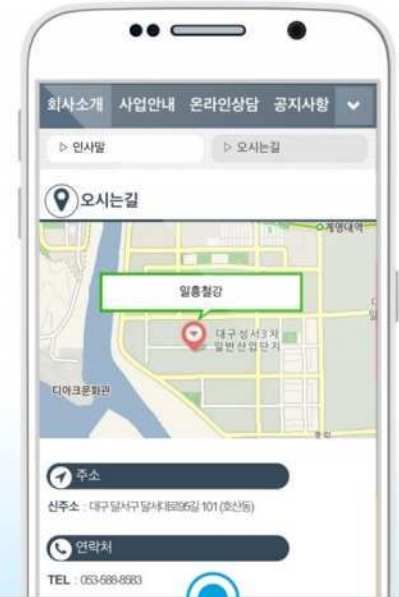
회사소개 사업안내 온라인상담 공지사항

▷ 인사말 ▷ 오시는길

오시는길

계명대역

일흥철강

대구성서3차 일반산업단지

디아크문화관

주소

신주소 : 대구 달서구 달서대로85길 101 (호산동)

연락처

TEL : 053-588-8583